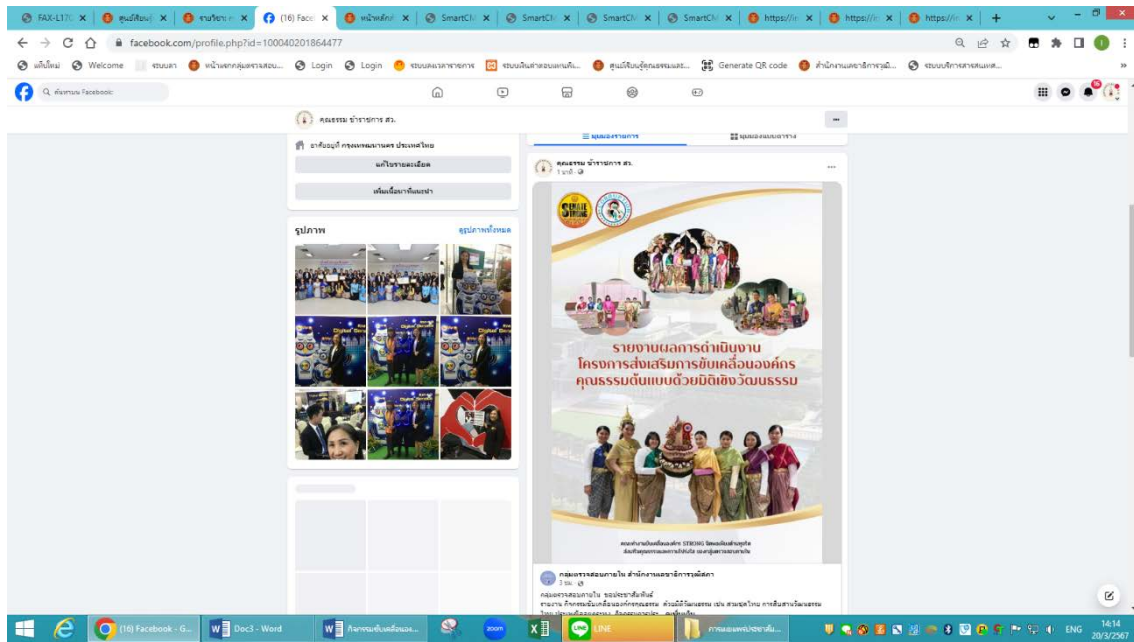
FAX-L170 | ศูนย์เรียนรู้ | รายวิชา | (16) Faceb | หน้าหลัก | SmartCl | SmartCl | SmartCl | SmartCl | https:// | https:// | https://

facebook.com/profile.php?id=100040201864477

แท็บใหม่ Welcome ระบบลา หน้าหลักกลุ่มตรวจสอบ... Login Login ระบบคนสารสารการ ระบบเงินเดือน... ศูนย์เรียนรู้คุณธรรม... Generate QR code สำนักงานเลขาธิการวุฒิ... ระบบบริการสารสนเทศ...

ค้นหาบน Facebook

คุณธรรม ข้าราชการ สว.

อาศัยอยู่ที่ กรุงเทพมหานคร ประเทศไทย

แก้ไขรายละเอียด

เพิ่มเนื้อหาที่แนะนำ

รูปภาพ

ดูรูปภาพทั้งหมด

มุมมองรายการ

มุมมองแบบตาราง

คุณธรรม ข้าราชการ สว.
1 นาที

SMILE STRONG

รายงานผลการดำเนินงาน
โครงการส่งเสริมการขับเคลื่อนองค์กร
คุณธรรมต้นแบบด้วยมิติเชิงวัฒนธรรม

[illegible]

กลุ่มตรวจสอบภายใน สำนักงานเลขาธิการวุฒิสภา
3 ชม.

กลุ่มตรวจสอบภายใน ขอประชาสัมพันธ์
รายงาน กิจกรรมขับเคลื่อนองค์กรคุณธรรม ด้วยมิติวัฒนธรรม เช่น สวมชุดไทย การสืบสานวัฒนธรรม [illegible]

(16) Facebook - G... Doc3 - Word กิจกรรมขับเคลื่อนอง... zoom LINE การขอแผนประชาสัม... ENG 14:14 20/3/2567